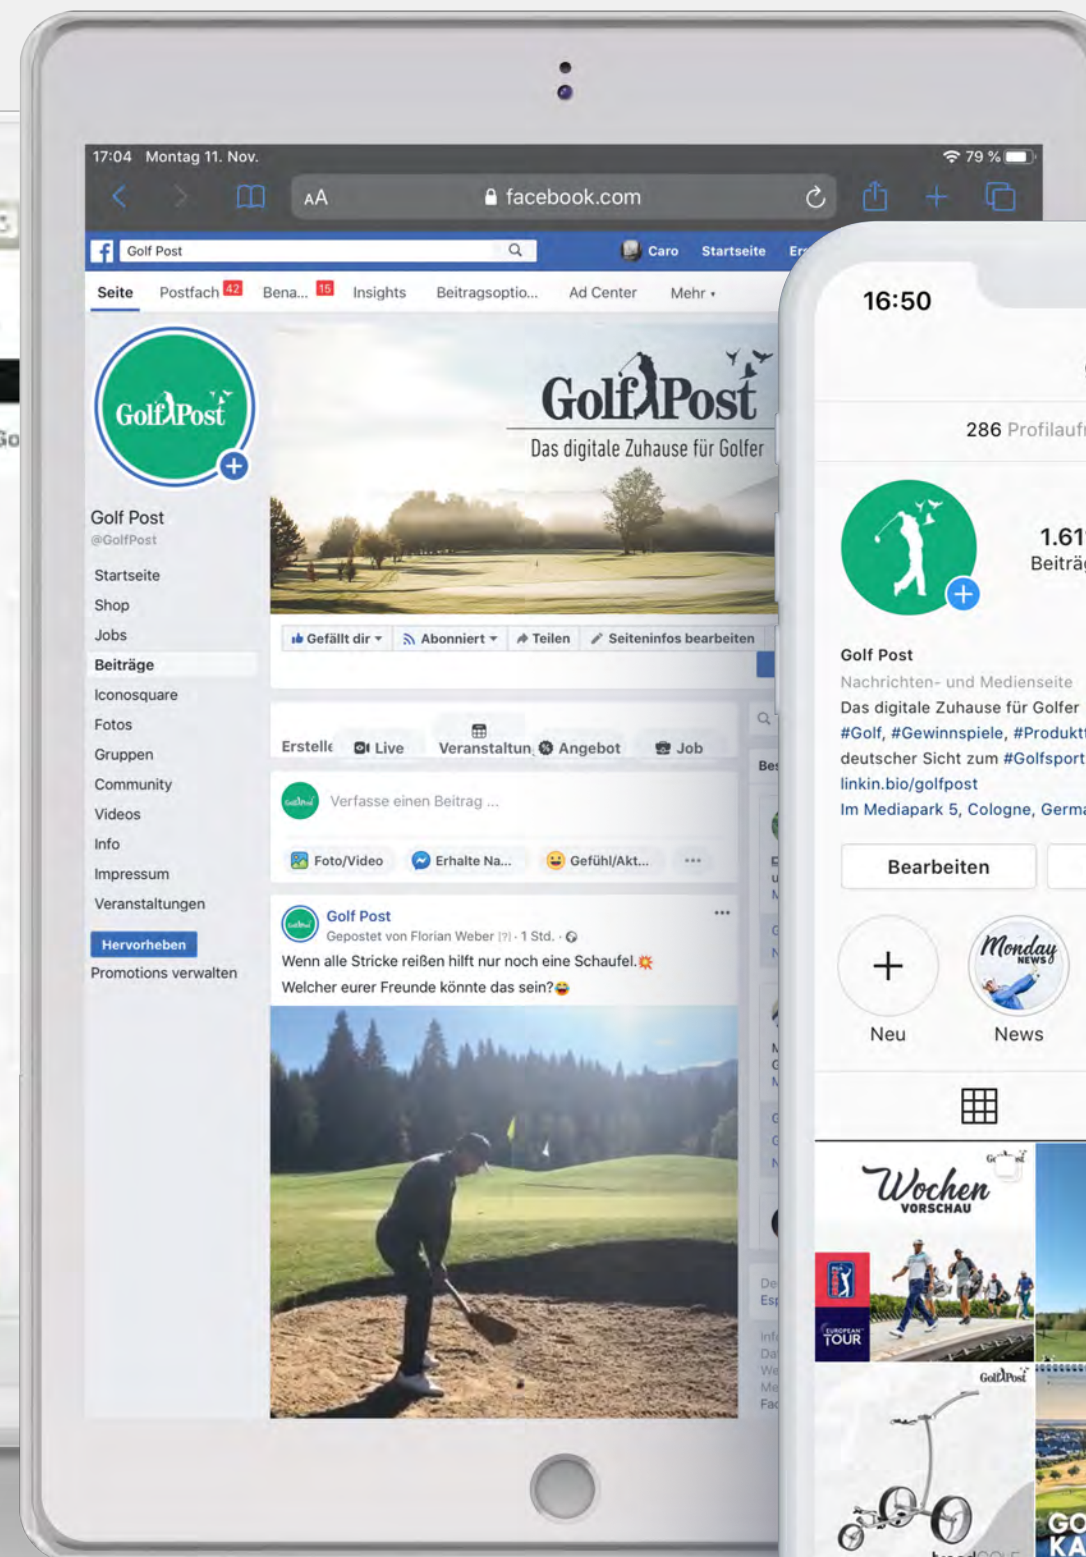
Go

17:04 Montag 11. Nov.

79 %

AA

facebook.com

Golf Post

Caro Startseite Er

Seite Postfach 42 Bena... 15 Insights Beitragsoptio... Ad Center Mehr

Golf Post

Golf Post
@GolfPost

Startseite
Shop
Jobs
Beiträge
Iconosquare
Fotos
Gruppen
Community
Videos
Info
Impressum
Veranstaltungen

Hervorheben

Promotions verwalten

Golf Post
Das digitale Zuhause für Golfer

Gefällt dir Abonniert Teilen Seiteninfos bearbeiten

Erstelle Live Veranstaltun Angebot Job

Verfasse einen Beitrag ...

Foto/Video Erhalte Na... Gefühl/Akt... ...

Golf Post
Gepostet von Florian Weber [?] · 1 Std. ·
Wenn alle Stricke reißen hilft nur noch eine Schaufel.
Welcher eurer Freunde könnte das sein?

Bes

De
Esp

Inf
Da
We
Me
Fac

16:50

286 Profilaufr

1.61
Beiträ

Golf Post
Nachrichten- und Medienseite
Das digitale Zuhause für Golfer
#Golf, #Gewinnspiele, #Produkt
deutscher Sicht zum #Golfsport
linkin.bio/golfpost
Im Mediapark 5, Cologne, Germa

Bearbeiten

Neu

Monday NEWS

News

Wochen VORSCHAU

EUROPEAN TOUR

GolfPost

GO
KA